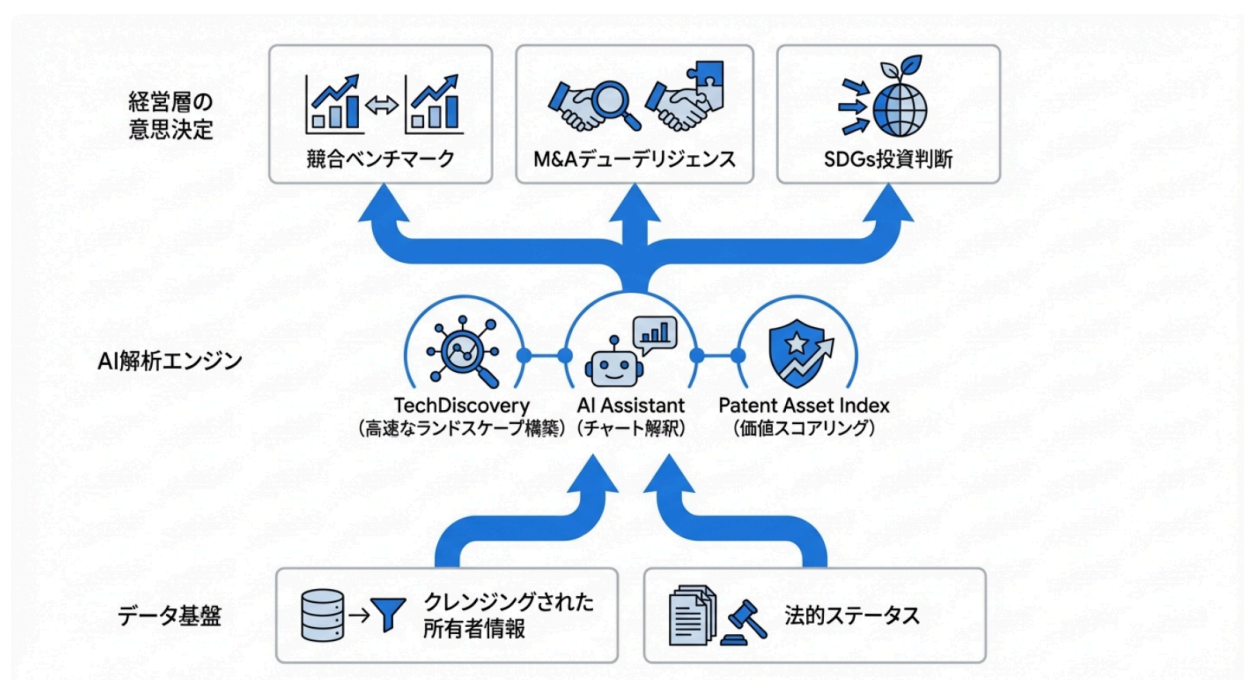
経営層の
意思決定

競合ベンチマーク

M&Aデューデリジェンス

SDGs投資判断

AI解析エンジン

TechDiscovery
（高速なランドスケープ構築）

AI Assistant
（チャート解釈）

Patent Asset Index
（価値スコアリング）

データ基盤

クレンジングされた
所有者情報

法的ステータス